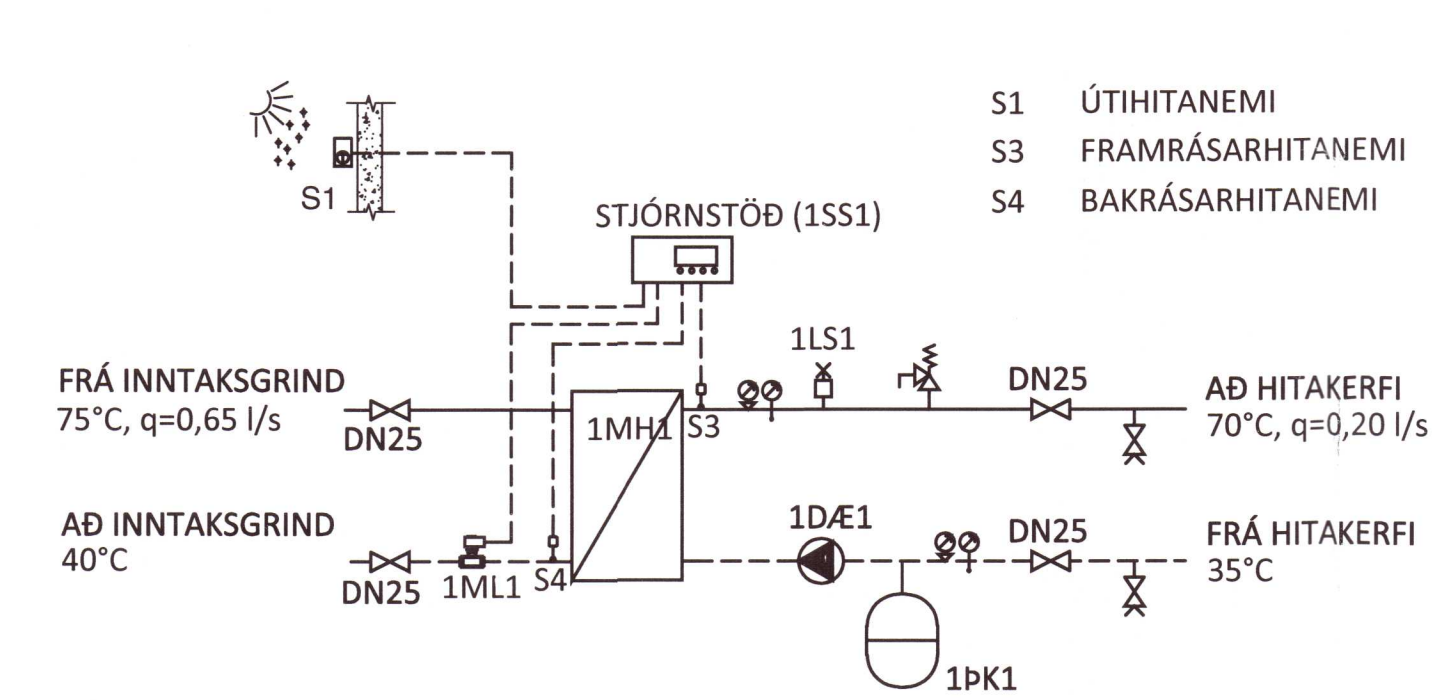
S1 ÚTIHITANEMI
S3 FRAMRÁSARHITANEMI
S4 BAKRÁSARHITANEMI

S1

STJÓRNSTÖÐ (1SS1)

1LS1

FRÁ INNTAKSGRIND
75°C, q=0,65 l/s

DN25

1MH1

S3

DN25

AÐ HITAKERFI
70°C, q=0,20 l/s

AÐ INNTAKSGRIND
40°C

DN25

1ML1

S4

1DÆ1

DN25

FRÁ HITAKERFI
35°C

1ÞK1